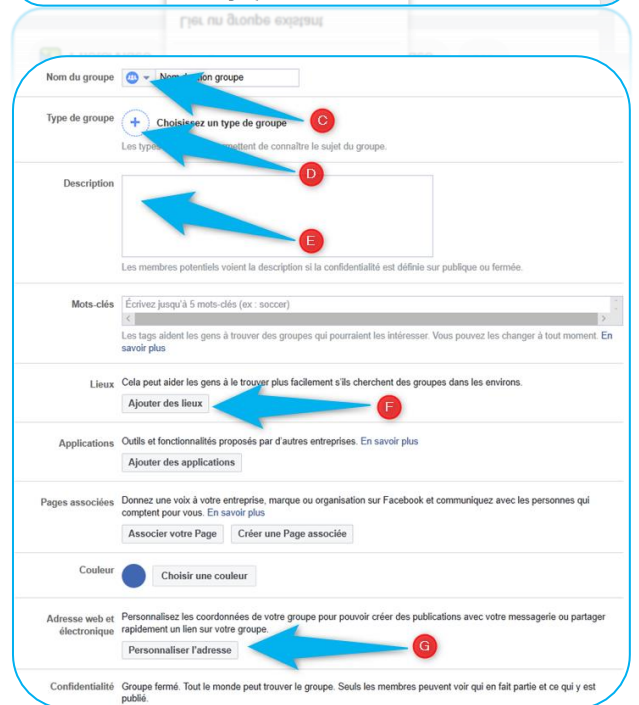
Lier un groupe existant

Nom du groupe
Nom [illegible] groupe
C

Type de groupe
Choisissez un type de groupe
Les types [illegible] mettent de connaître le sujet du groupe.
D

Description
E
Les membres potentiels voient la description si la confidentialité est définie sur publique ou fermée.

Mots-clés
Écrivez jusqu'à 5 mots-clés (ex : soccer)
Les tags aident les gens à trouver des groupes qui pourraient les intéresser. Vous pouvez les changer à tout moment. En savoir plus

Lieux
Cela peut aider les gens à le trouver plus facilement s'ils cherchent des groupes dans les environs.
Ajouter des lieux
F

Applications
Outils et fonctionnalités proposés par d'autres entreprises. En savoir plus
Ajouter des applications

Pages associées
Donnez une voix à votre entreprise, marque ou organisation sur Facebook et communiquez avec les personnes qui comptent pour vous. En savoir plus
Associer votre Page
Créer une Page associée

Couleur
Choisir une couleur

Adresse web et électronique
Personnalisez les coordonnées de votre groupe pour pouvoir créer des publications avec votre messagerie ou partager rapidement un lien sur votre groupe.
Personnaliser l'adresse
G

Confidentialité
Groupe fermé. Tout le monde peut trouver le groupe. Seuls les membres peuvent voir qui en fait partie et ce qui y est publié.